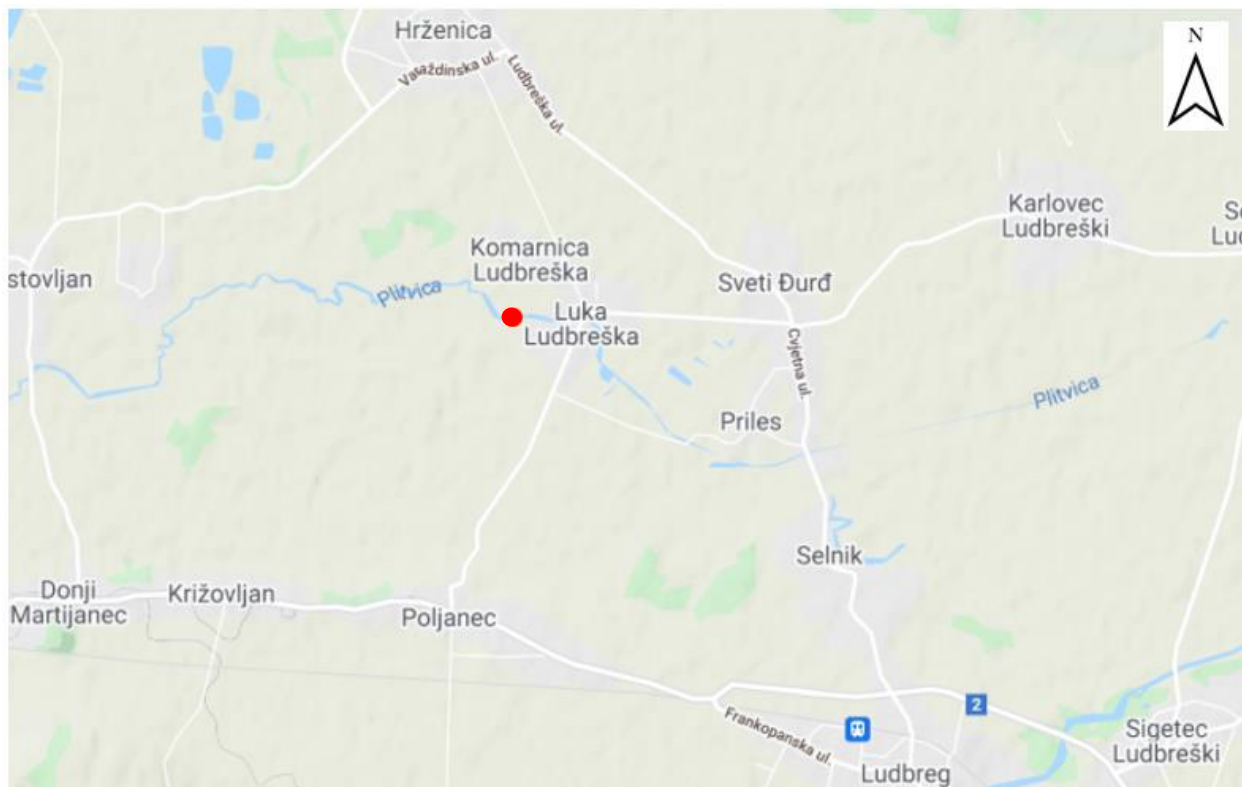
Hrženica
Varaždinska ul.
Ludbreška ul.
N
Karlovec Ludbreški
Se Lu
stovljan
Komarnica Ludbreška
Plitvica
Sveti Đurđ
Luka Ludbreška
Cvjetna ul.
Plitvica
Priles
Selnik
Donji Martijanec
Križovljan
Poljanec
2
Frankopanska ul.
Sigetec Ludbreški
Ludbreg